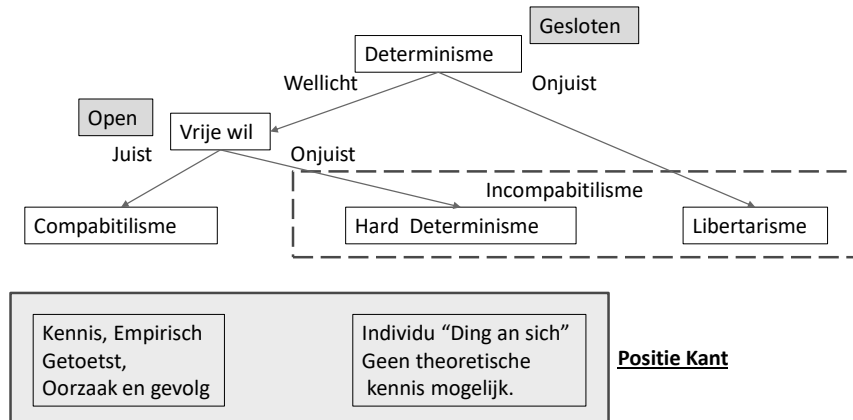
Gesloten

Determinisme

Wellicht

Onjuist

Open

Vrije wil

Juist

Onjuist

Incompabitilisme

Compabitilisme

Hard Determinisme

Libertarisme

Kennis, Empirisch Getoetst, Oorzaak en gevolg

Individu "Ding an sich" Geen theoretische kennis mogelijk.

Positie Kant